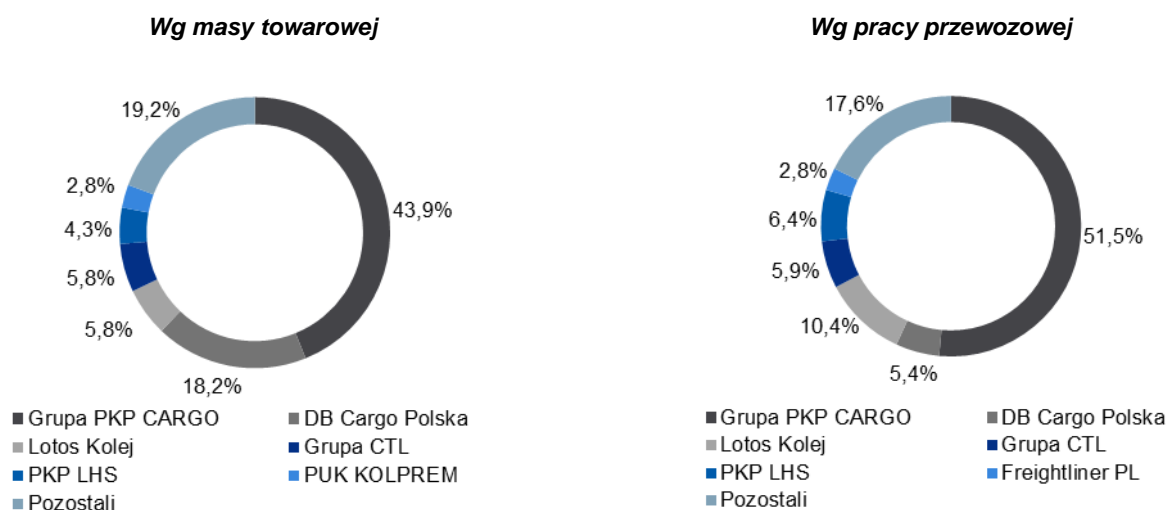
Wg masy towarowej

19,2%
2,8%
4,3%
5,8%
5,8%
18,2%
43,9%

Grupa PKP CARGO
DB Cargo Polska
Lotos Kolej
Grupa CTL
PKP LHS
PUK KOLPREM
Pozostali

Wg pracy przewozowej

17,6%
2,8%
6,4%
5,9%
10,4%
5,4%
51,5%

Grupa PKP CARGO
DB Cargo Polska
Lotos Kolej
Grupa CTL
PKP LHS
Freightliner PL
Pozostali